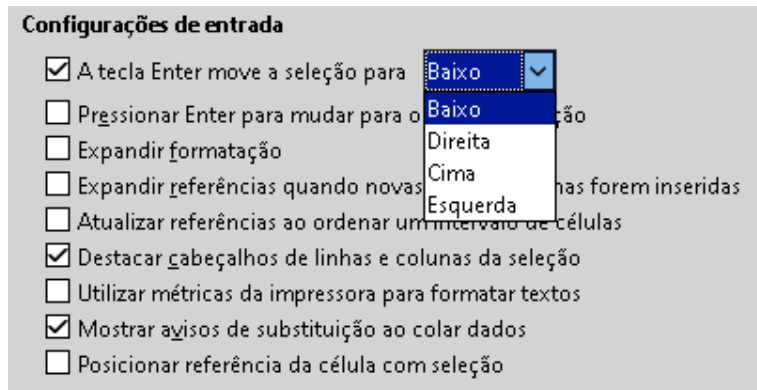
Configurações de entrada

☑ A tecla Enter move a seleção para Baixo

☐ Pressionar Enter para mudar para o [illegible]ção

☐ Expandir formatação

☐ Expandir referências quando novas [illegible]nas forem inseridas

☐ Atualizar referências ao ordenar um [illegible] de células

☑ Destacar cabeçalhos de linhas e colunas da seleção

☐ Utilizar métricas da impressora para formatar textos

☑ Mostrar avisos de substituição ao colar dados

☐ Posicionar referência da célula com seleção

Baixo
Direita
Cima
Esquerda